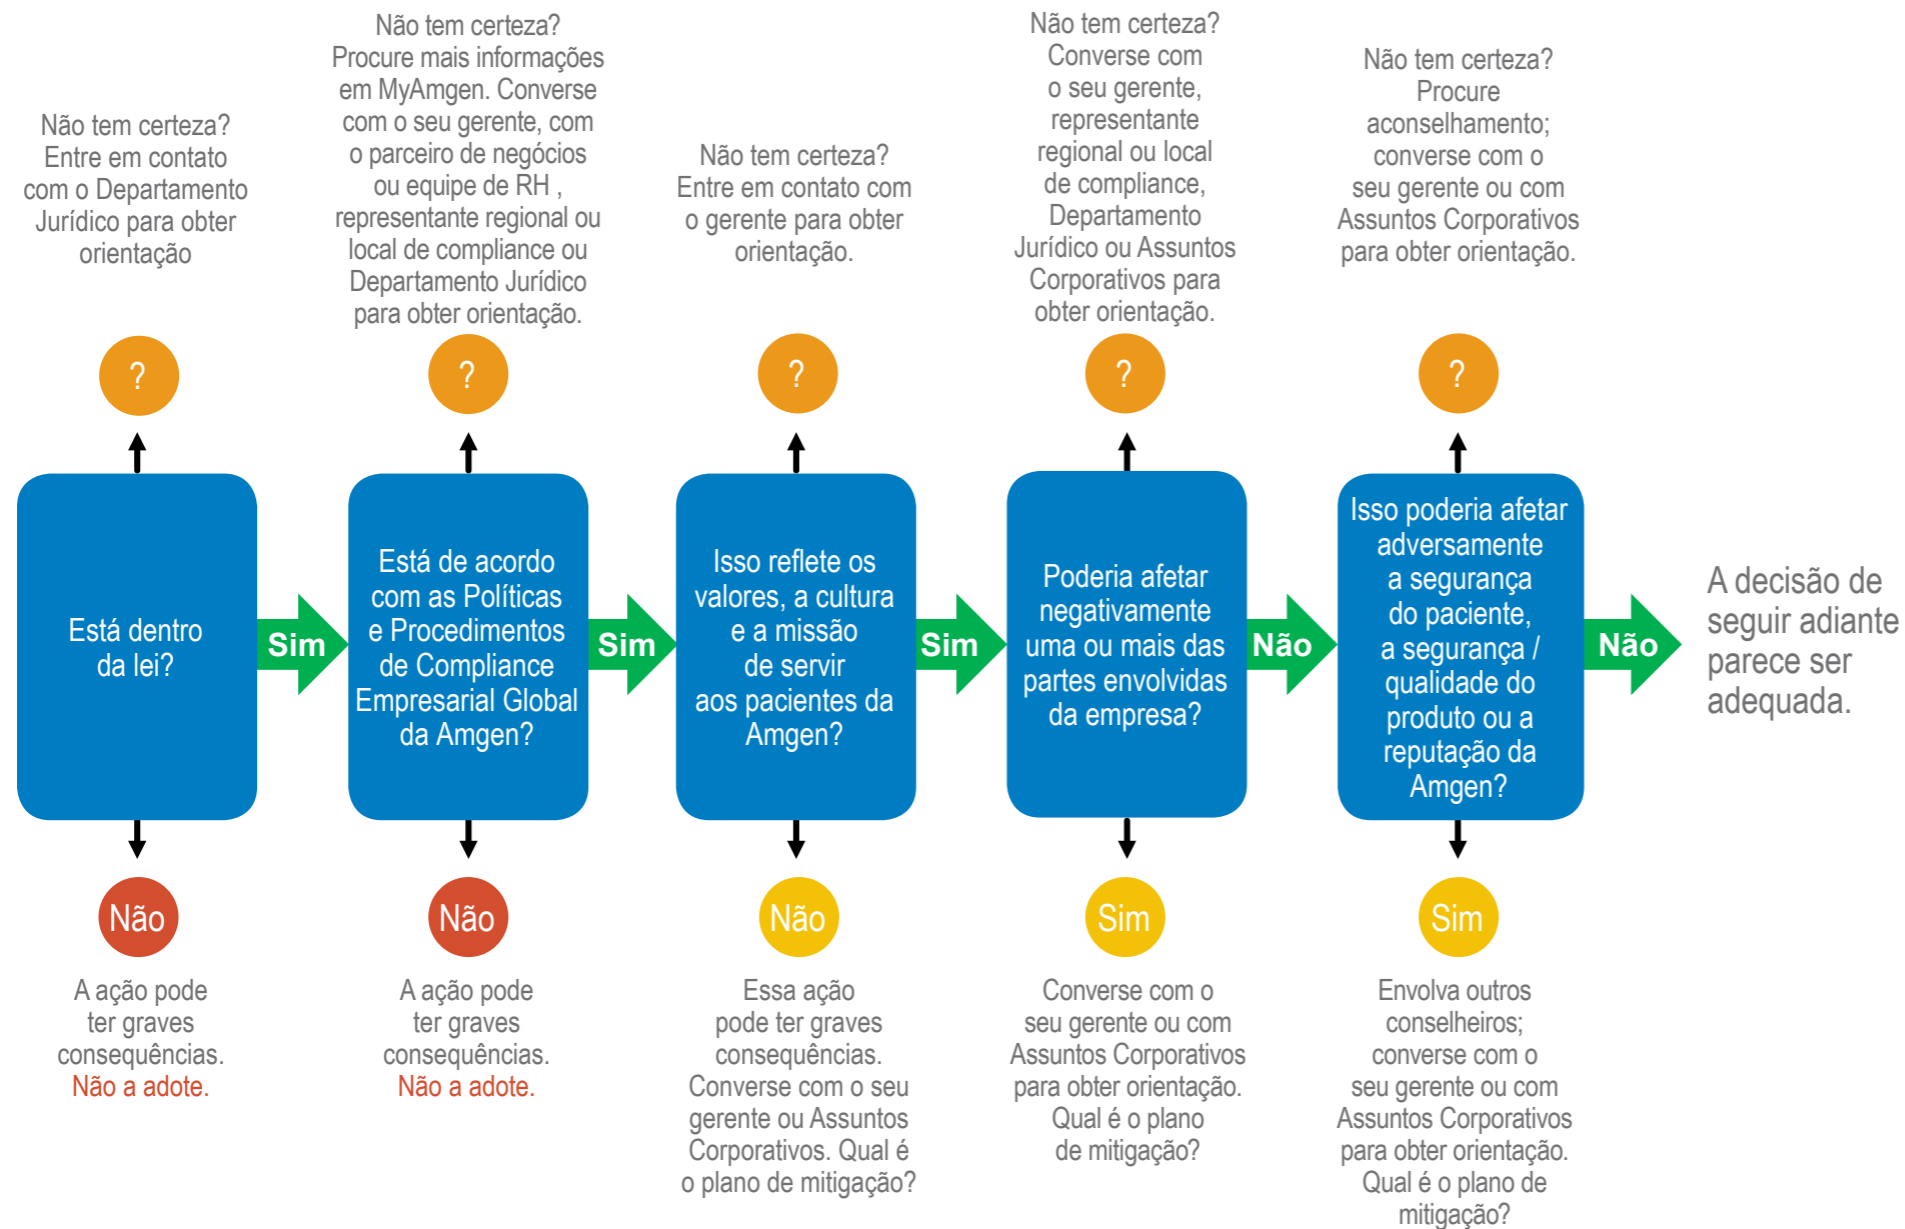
Não tem certeza? Entre em contato com o Departamento Jurídico para obter orientação

?

Está dentro da lei?

Não

A ação pode ter graves consequências. Não a adote.

Sim

Não tem certeza? Procure mais informações em MyAmgen. Converse com o seu gerente, com o parceiro de negócios ou equipe de RH , representante regional ou local de compliance ou Departamento Jurídico para obter orientação.

?

Está de acordo com as Políticas e Procedimentos de Compliance Empresarial Global da Amgen?

Não

A ação pode ter graves consequências. Não a adote.

Sim

Não tem certeza? Entre em contato com o gerente para obter orientação.

?

Isso reflete os valores, a cultura e a missão de servir aos pacientes da Amgen?

Não

Essa ação pode ter graves consequências. Converse com o seu gerente ou Assuntos Corporativos. Qual é o plano de mitigação?

Sim

Não tem certeza? Converse com o seu gerente, representante regional ou local de compliance, Departamento Jurídico ou Assuntos Corporativos para obter orientação.

?

Poderia afetar negativamente uma ou mais das partes envolvidas da empresa?

Sim

Converse com o seu gerente ou com Assuntos Corporativos para obter orientação. Qual é o plano de mitigação?

Não

Não tem certeza? Procure aconselhamento; converse com o seu gerente ou com Assuntos Corporativos para obter orientação.

?

Isso poderia afetar adversamente a segurança do paciente, a segurança / qualidade do produto ou a reputação da Amgen?

Sim

Envolva outros conselheiros; converse com o seu gerente ou com Assuntos Corporativos para obter orientação. Qual é o plano de mitigação?

Não

A decisão de seguir adiante parece ser adequada.